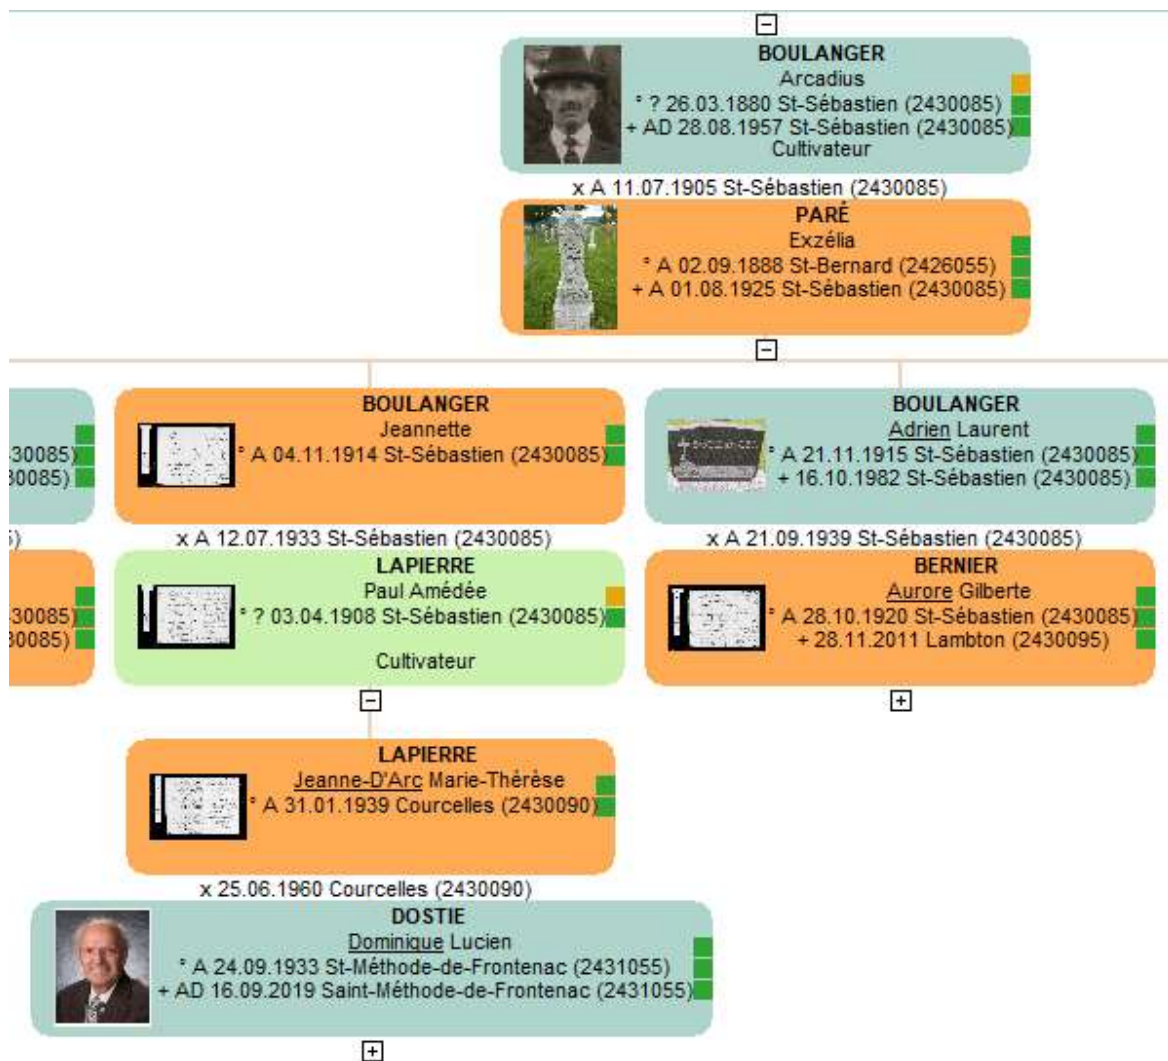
BOULANGER
Arcadius
° ? 26.03.1880 St-Sébastien (2430085)
+ AD 28.08.1957 St-Sébastien (2430085)
Cultivateur

x A 11.07.1905 St-Sébastien (2430085)

PARÉ
Exzélia
° A 02.09.1888 St-Bernard (2426055)
+ A 01.08.1925 St-Sébastien (2430085)

30085)
30085)

5)

30085)
30085)

BOULANGER
Jeannette
° A 04.11.1914 St-Sébastien (2430085)

x A 12.07.1933 St-Sébastien (2430085)

LAPIERRE
Paul Amédée
° ? 03.04.1908 St-Sébastien (2430085)
Cultivateur

BOULANGER
Adrien Laurent
° A 21.11.1915 St-Sébastien (2430085)
+ 16.10.1982 St-Sébastien (2430085)

x A 21.09.1939 St-Sébastien (2430085)

BERNIER
Aurore Gilberte
° A 28.10.1920 St-Sébastien (2430085)
+ 28.11.2011 Lambton (2430095)

LAPIERRE
Jeanne-D'Arc Marie-Thérèse
° A 31.01.1939 Courcelles (2430090)

x 25.06.1960 Courcelles (2430090)

DOSTIE
Dominique Lucien
° A 24.09.1933 St-Méthode-de-Frontenac (2431055)
+ AD 16.09.2019 Saint-Méthode-de-Frontenac (2431055)